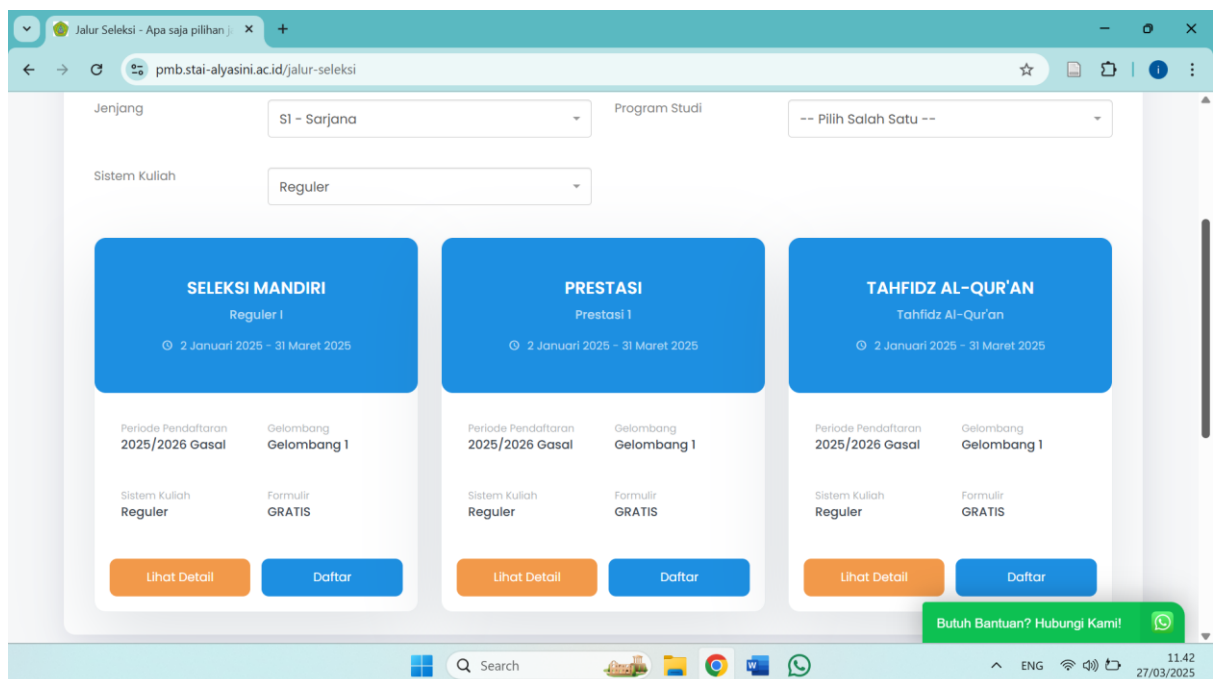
Jalur Seleksi - Apa saja pilihan j

pmb.stai-alyasini.ac.id/jalur-seleksi

Jenjang
S1 - Sarjana
Program Studi
-- Pilih Salah Satu --

Sistem Kuliah
Reguler

SELEKSI MANDIRI
Reguler I
2 Januari 2025 - 31 Maret 2025

Periode Pendaftaran
2025/2026 Gasal
Gelombang
Gelombang 1

Sistem Kuliah
Reguler
Formulir
GRATIS

Lihat Detail
Daftar

PRESTASI
Prestasi 1
2 Januari 2025 - 31 Maret 2025

Periode Pendaftaran
2025/2026 Gasal
Gelombang
Gelombang 1

Sistem Kuliah
Reguler
Formulir
GRATIS

Lihat Detail
Daftar

TAHFIDZ AL-QUR'AN
Tahfidz Al-Qur'an
2 Januari 2025 - 31 Maret 2025

Periode Pendaftaran
2025/2026 Gasal
Gelombang
Gelombang 1

Sistem Kuliah
Reguler
Formulir
GRATIS

Lihat Detail
Daftar

Butuh Bantuan? Hubungi Kami!

Search
ENG
11.42
27/03/2025